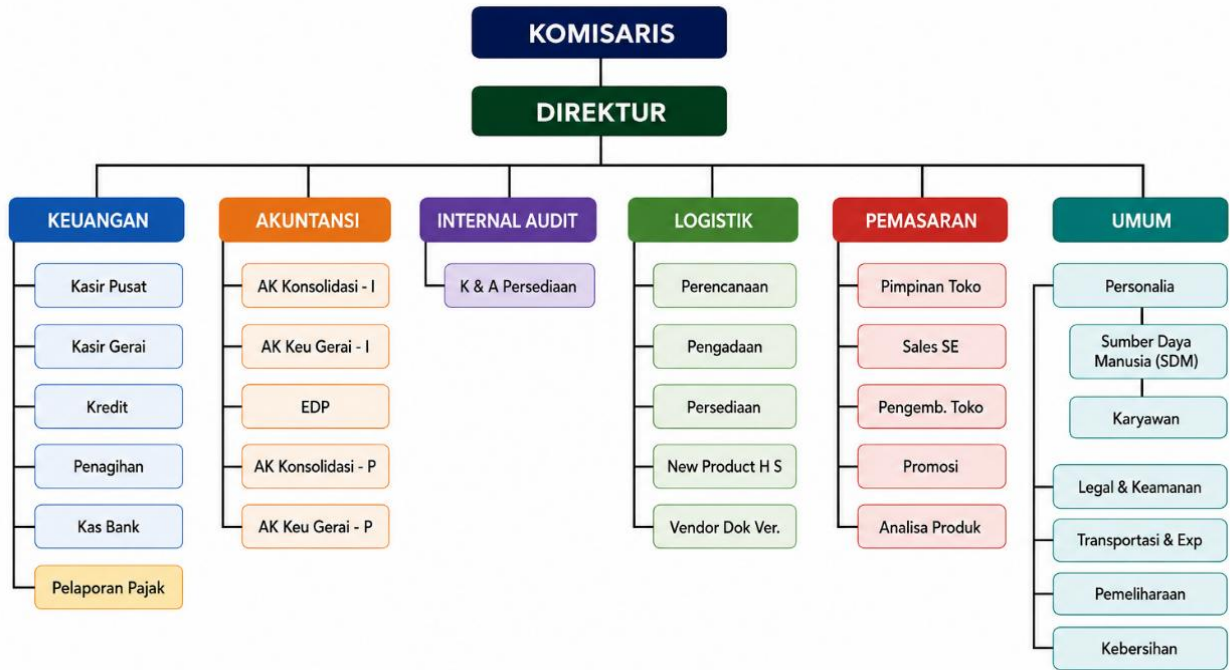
KOMISARIS

DIREKTUR

KEUANGAN
Kasir Pusat
Kasir Gerai
Kredit
Penagihan
Kas Bank
Pelaporan Pajak

AKUNTANSI
AK Konsolidasi - I
AK Keu Gerai - I
EDP
AK Konsolidasi - P
AK Keu Gerai - P

INTERNAL AUDIT
K & A Persediaan

LOGISTIK
Perencanaan
Pengadaan
Persediaan
New Product H S
Vendor Dok Ver.

PEMASARAN
Pimpinan Toko
Sales SE
Pengemb. Toko
Promosi
Analisa Produk

UMUM
Personalia
Sumber Daya Manusia (SDM)
Karyawan
Legal & Keamanan
Transportasi & Exp
Pemeliharaan
Kebersihan